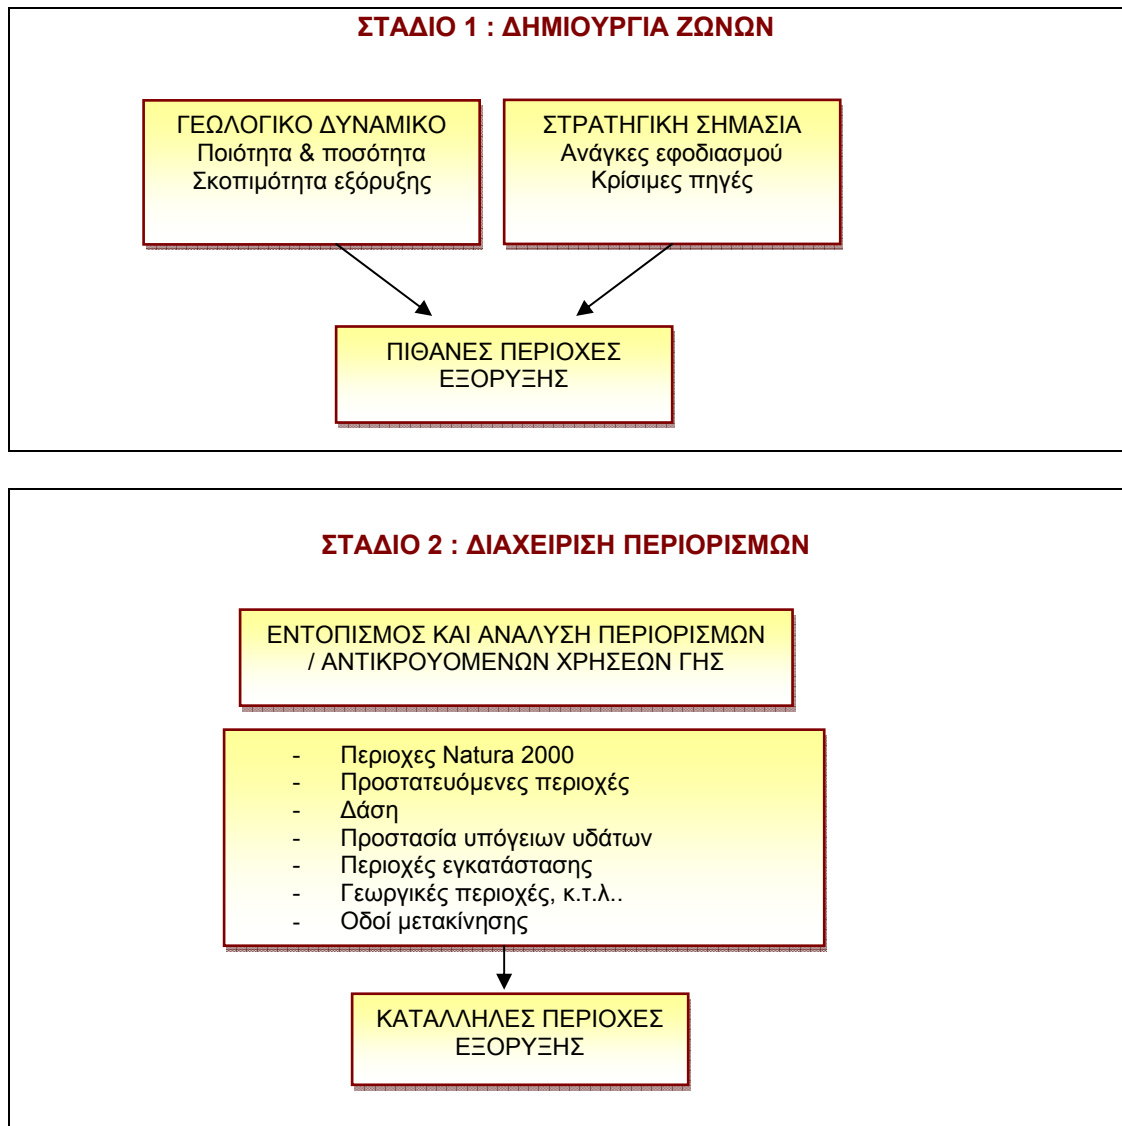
ΣΤΑΔΙΟ 1 : ΔΗΜΙΟΥΡΓΙΑ ΖΩΝΩΝ

ΓΕΩΛΟΓΙΚΟ ΔΥΝΑΜΙΚΟ
Ποιότητα & ποσότητα
Σκοπιμότητα εξόρυξης

ΣΤΡΑΤΗΓΙΚΗ ΣΗΜΑΣΙΑ
Ανάγκες εφοδιασμού
Κρίσιμες πηγές

ΠΙΘΑΝΕΣ ΠΕΡΙΟΧΕΣ ΕΞΟΡΥΞΗΣ

ΣΤΑΔΙΟ 2 : ΔΙΑΧΕΙΡΙΣΗ ΠΕΡΙΟΡΙΣΜΩΝ

ΕΝΤΟΠΙΣΜΟΣ ΚΑΙ ΑΝΑΛΥΣΗ ΠΕΡΙΟΡΙΣΜΩΝ / ΑΝΤΙΚΡΟΥΟΜΕΝΩΝ ΧΡΗΣΕΩΝ ΓΗΣ

- Περιοχες Natura 2000
- Προστατευόμενες περιοχές
- Δάση
- Προστασία υπόγειων υδάτων
- Περιοχές εγκατάστασης
- Γεωργικές περιοχές, κ.τ.λ..
- Οδοί μετακίνησης

ΚΑΤΑΛΛΗΛΕΣ ΠΕΡΙΟΧΕΣ ΕΞΟΡΥΞΗΣ